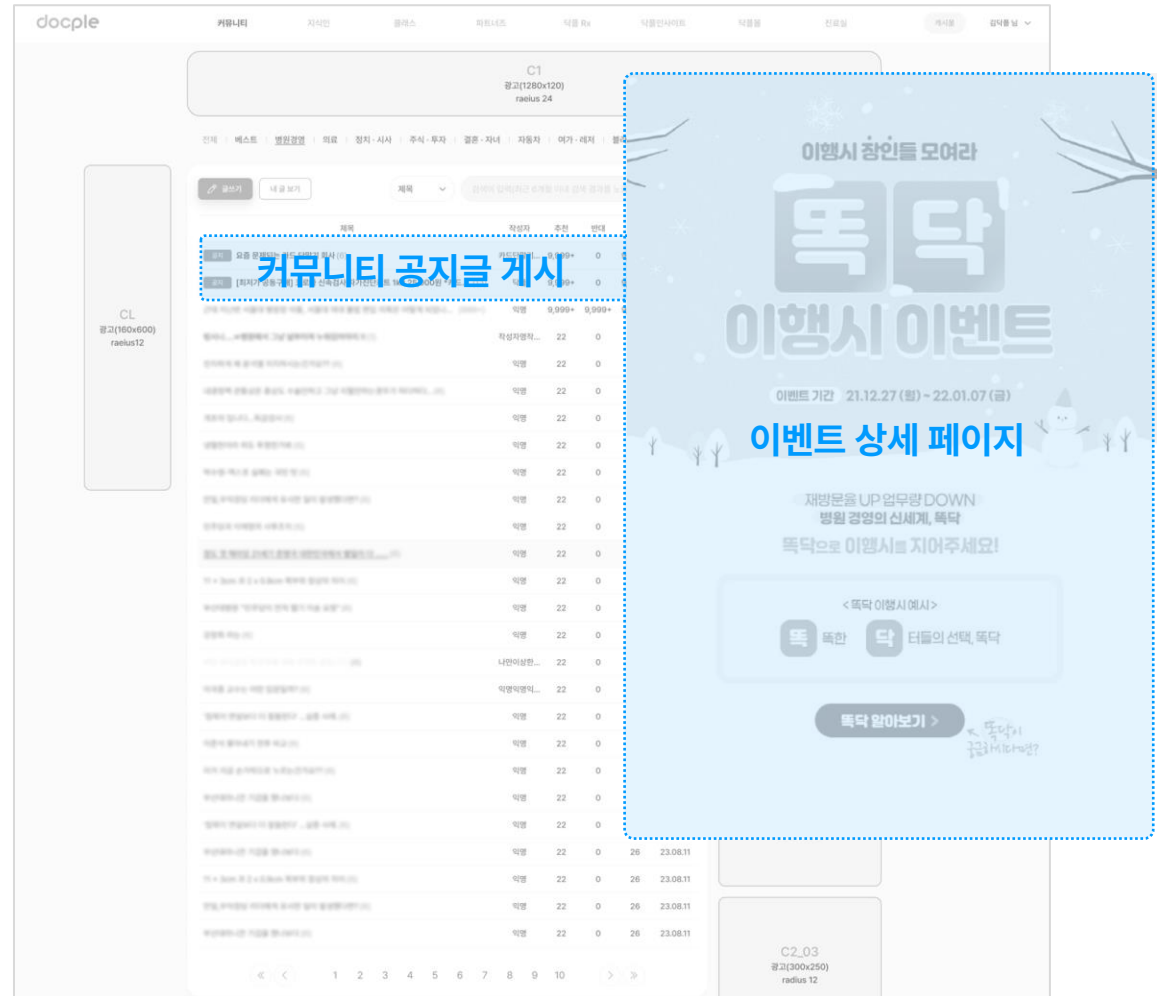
docple

커뮤니티 지식인 클래스 피드 닥톡 Rx 닥플인사이트 닥플몰 진료실 게시물 김닥플 님

C1
광고(1280x120)
raeius 24

전체 | 베스트 | 병원경영 | 의료 | 정치·시사 | 주식·투자 | 결혼·자녀 | 자동차 | 여가·레저 |

CL
광고(160x600)
raeius12

글쓰기 내 글 보기 제목

제목 작성자 추천 반대

공지 요즘 유행되는 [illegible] 9,999+ 0
공지 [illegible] 9,999+ 0

커뮤니티 공지글 게시

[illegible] 익명 9,999+ 9,999+
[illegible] 작성자명작... 22 0
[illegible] 익명 22 0
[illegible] 익명 22 0
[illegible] 익명 22 0
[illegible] 익명 22 0
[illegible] 익명 22 0
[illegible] 익명 22 0
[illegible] 익명 22 0
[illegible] 익명 22 0
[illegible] 익명 22 0
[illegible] 익명 22 0
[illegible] 익명 22 0
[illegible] 나만아는현... 22 0
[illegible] 익명익명익... 22 0
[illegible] 익명 22 0
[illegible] 익명 22 0
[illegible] 익명 22 0
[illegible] 익명 22 0
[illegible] 익명 22 0
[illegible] 익명 22 0 26 23.08.11
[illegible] 익명 22 0 26 23.08.11
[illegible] 익명 22 0 26 23.08.11
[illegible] 익명 22 0 26 23.08.11

1 2 3 4 5 6 7 8 9 10

이행시 장인들 모여라
똑닥
이행시 이벤트
이벤트 기간 21.12.27 (월) ~ 22.01.07 (금)

이벤트 상세 페이지

재방문율 UP 업무량 DOWN
병원 경영의 신세계, 똑닥
똑닥으로 이행시를 지어주세요!

< 똑닥 이행시 예시 >
똑 똑한 닥 터들의 선택, 똑닥

똑닥 알아보기 >
똑닥이 궁금하시다면?

C2_03
광고(300x250)
radius 12